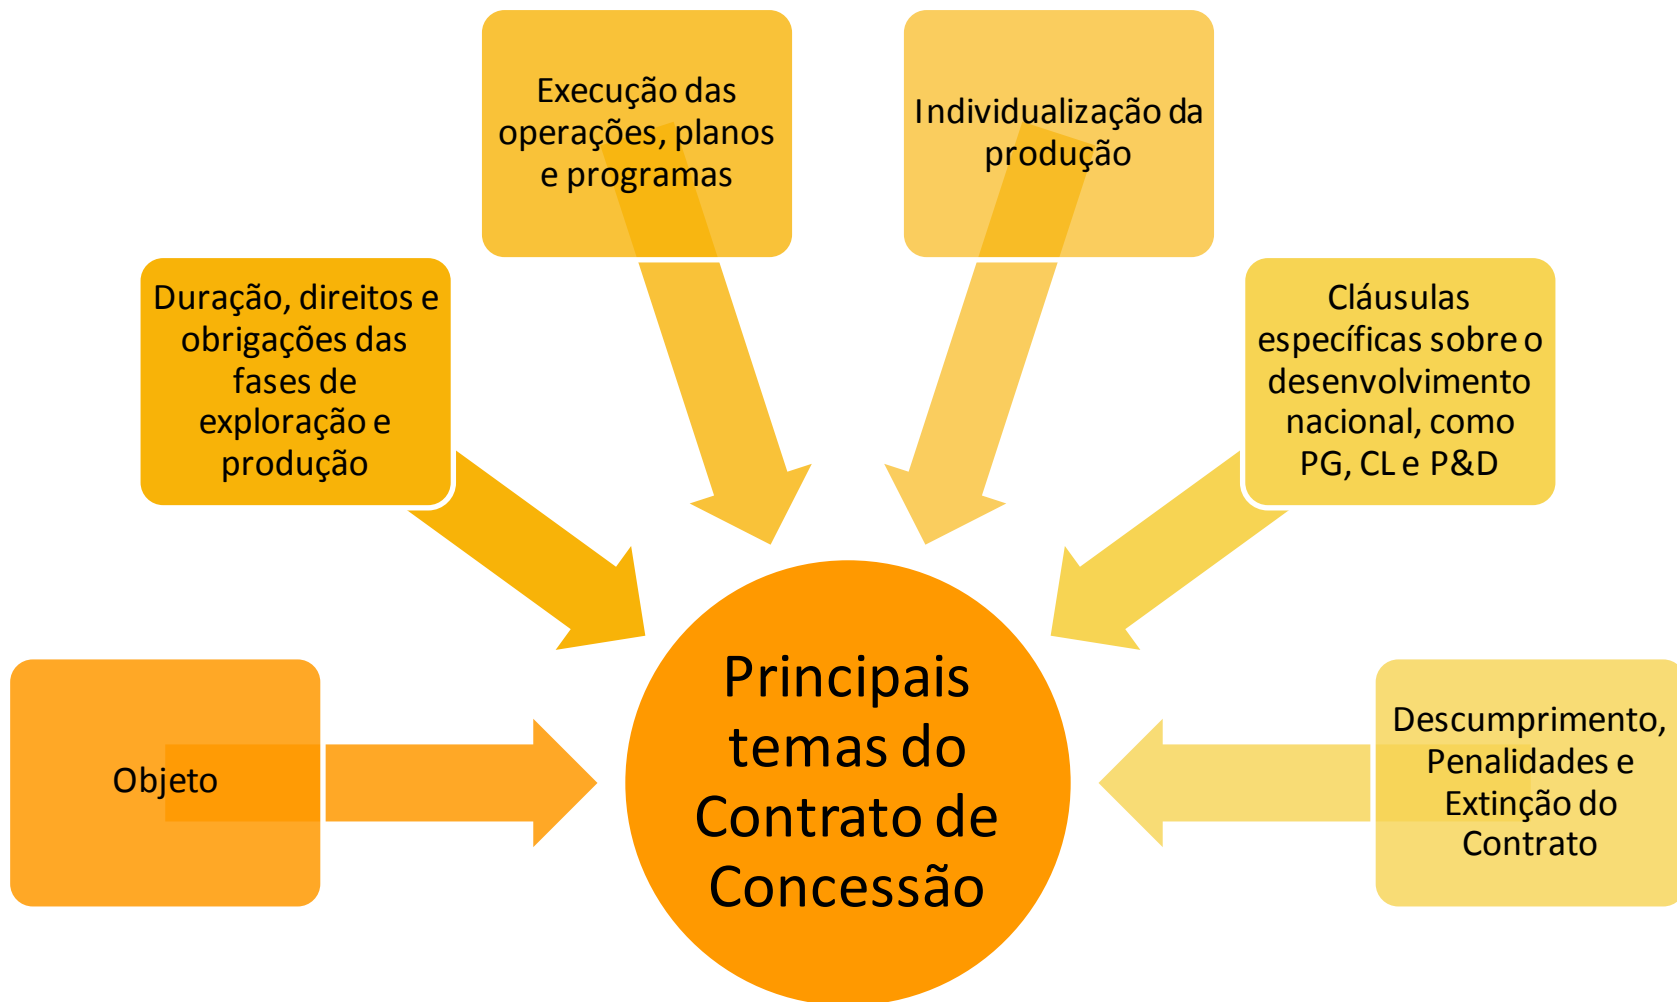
Execução das operações, planos e programas

Individualização da produção

Duração, direitos e obrigações das fases de exploração e produção

Cláusulas específicas sobre o desenvolvimento nacional, como PG, CL e P&D

Objeto

Principais temas do Contrato de Concessão

Descumprimento, Penalidades e Extinção do Contrato